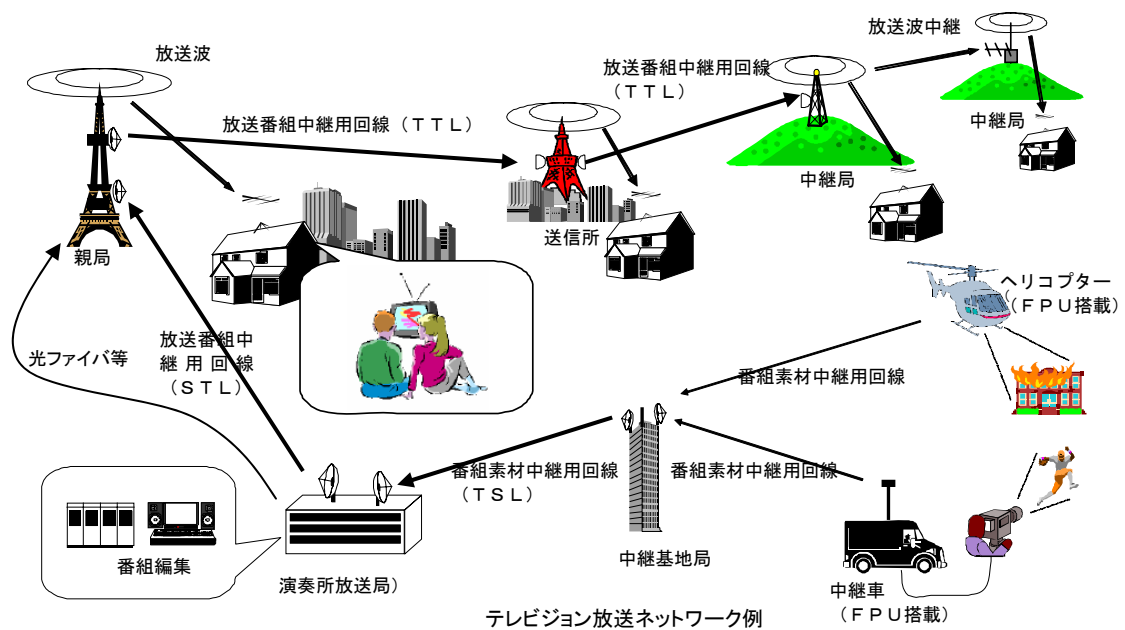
放送波

放送番組中継用回線（ＴＴＬ）

放送番組中継用回線
（ＴＴＬ）

放送波中継

中継局

中継局

送信所

親局

ヘリコプター
（ＦＰＵ搭載）

光ファイバ等

放送番組中
継用回線
（ＳＴＬ）

番組素材中継用回線

番組素材中継用回線
（ＴＳＬ）

番組素材中継用回線

番組編集

演奏所放送局）

中継基地局

中継車
（ＦＰＵ搭載）

テレビジョン放送ネットワーク例